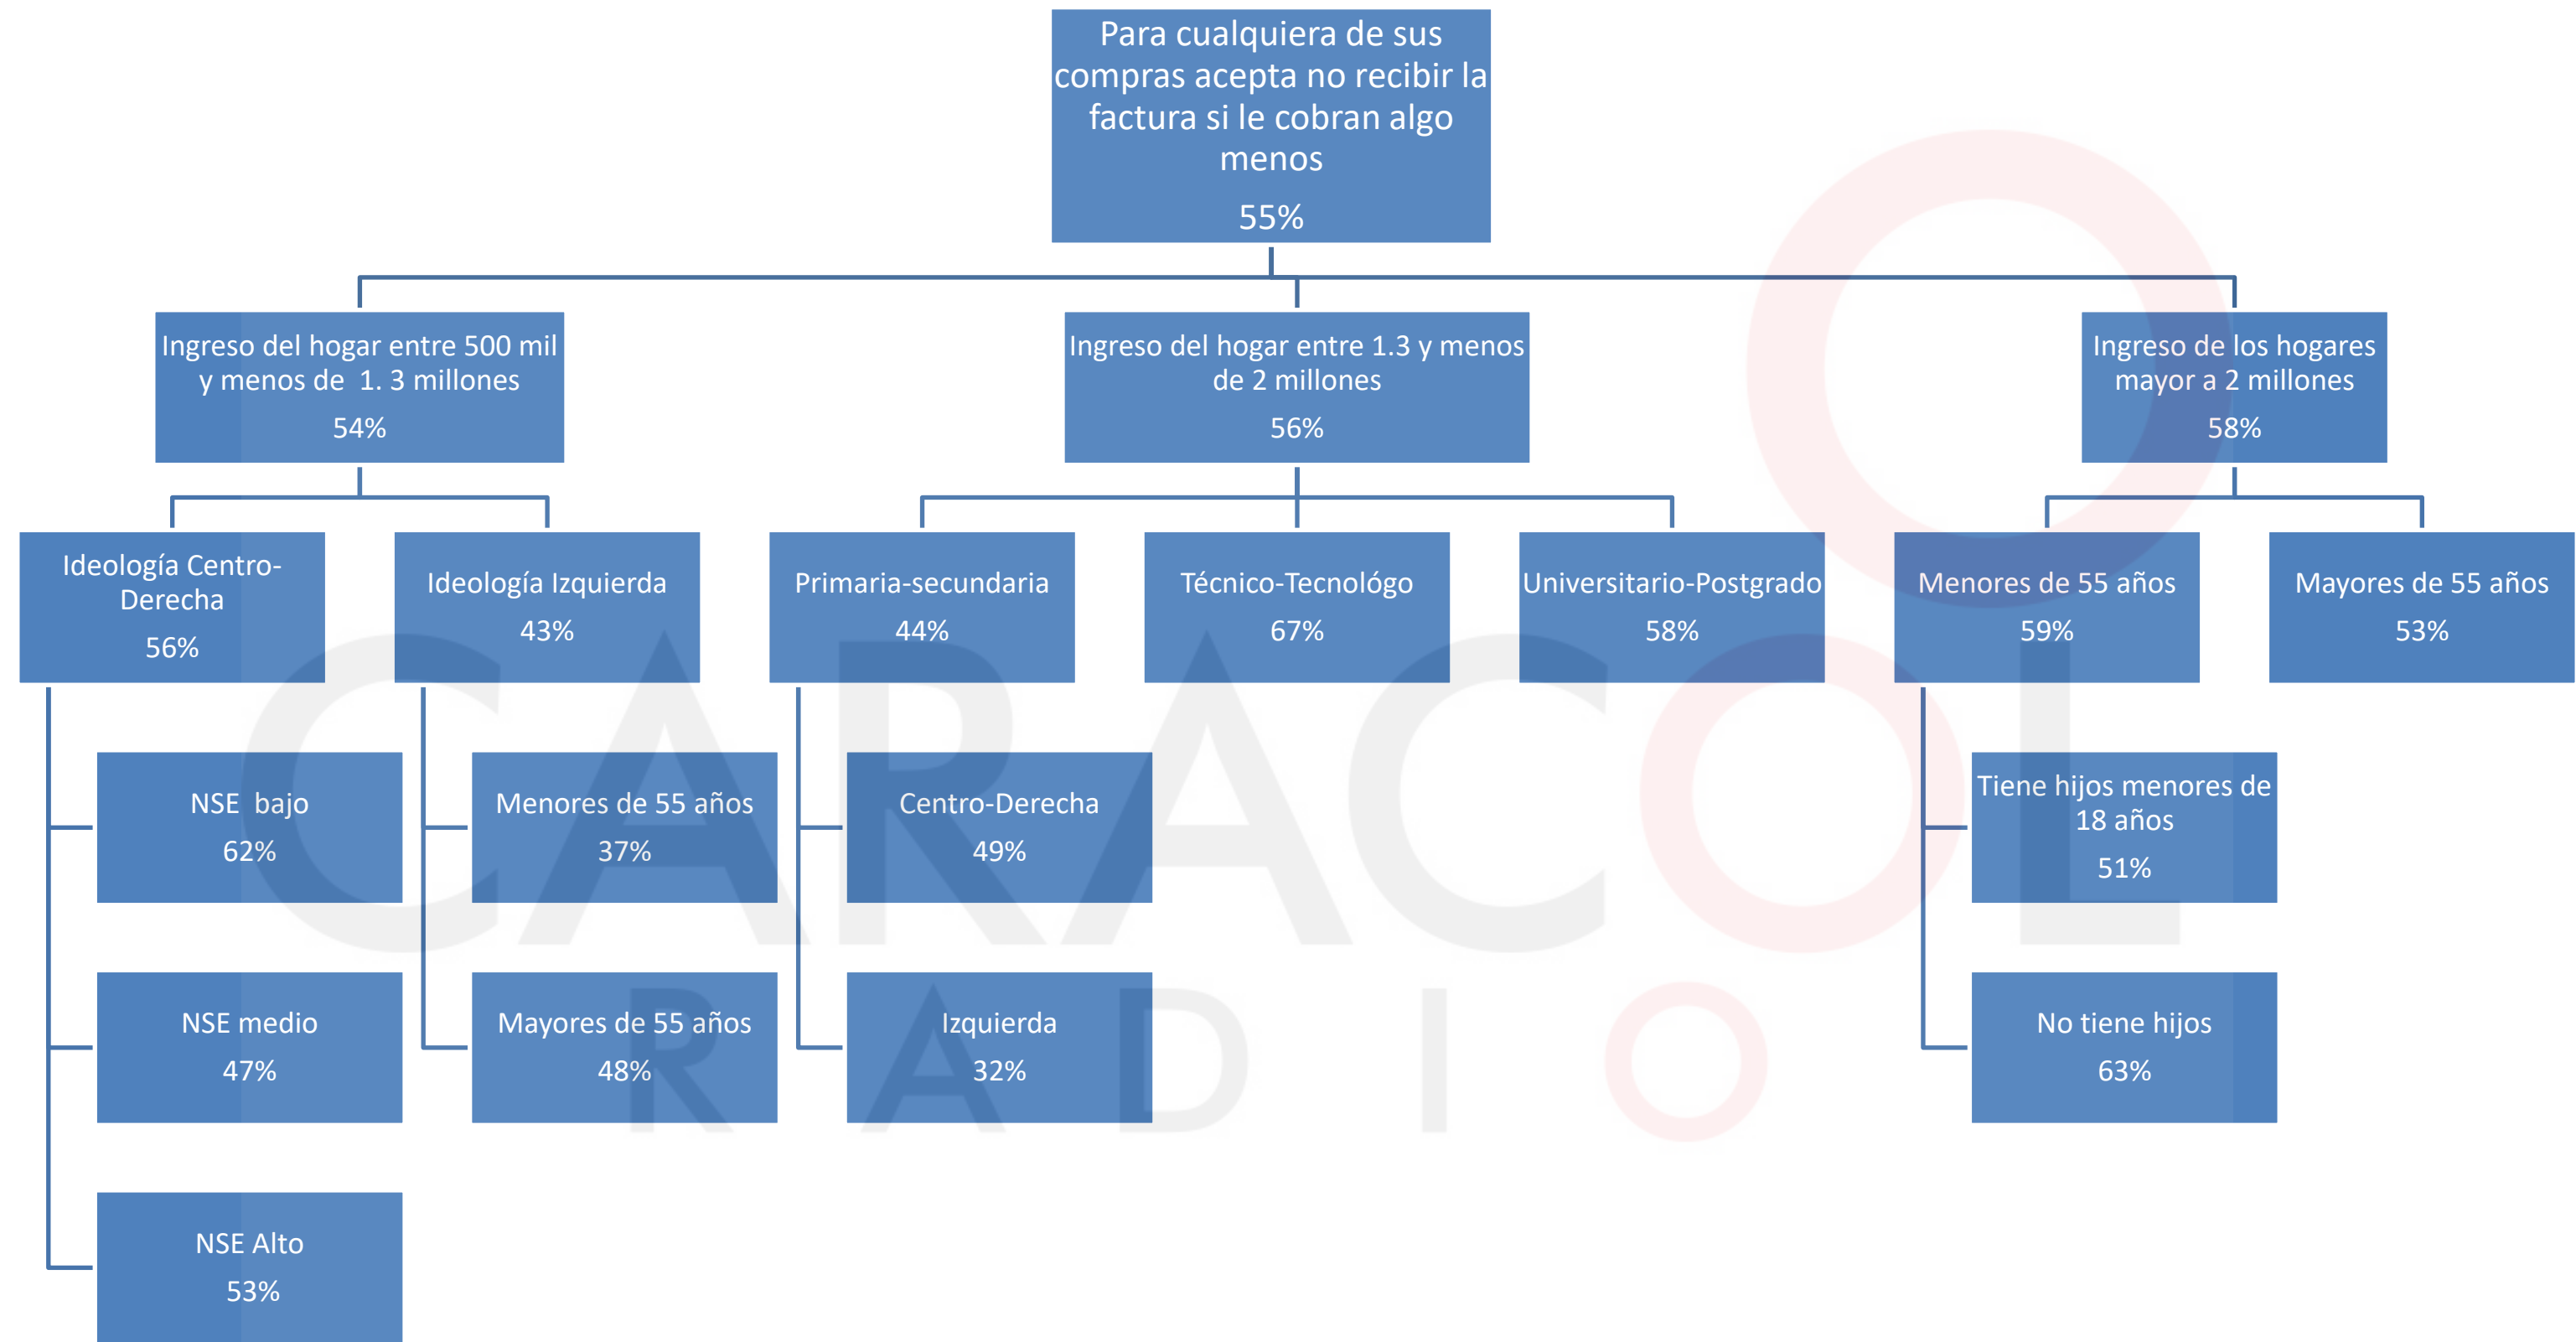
Para cualquiera de sus compras acepta no recibir la factura si le cobran algo menos
55%

Ingreso del hogar entre 500 mil y menos de 1. 3 millones
54%

Ingreso del hogar entre 1.3 y menos de 2 millones
56%

Ingreso de los hogares mayor a 2 millones
58%

Ideología Centro-Derecha
56%

Ideología Izquierda
43%

Primaria-secundaria
44%

Técnico-Tecnológo
67%

Universitario-Postgrado
58%

Menores de 55 años
59%

Mayores de 55 años
53%

NSE bajo
62%

NSE medio
47%

NSE Alto
53%

Menores de 55 años
37%

Mayores de 55 años
48%

Centro-Derecha
49%

Izquierda
32%

Tiene hijos menores de 18 años
51%

No tiene hijos
63%

CARACOL
RADIO